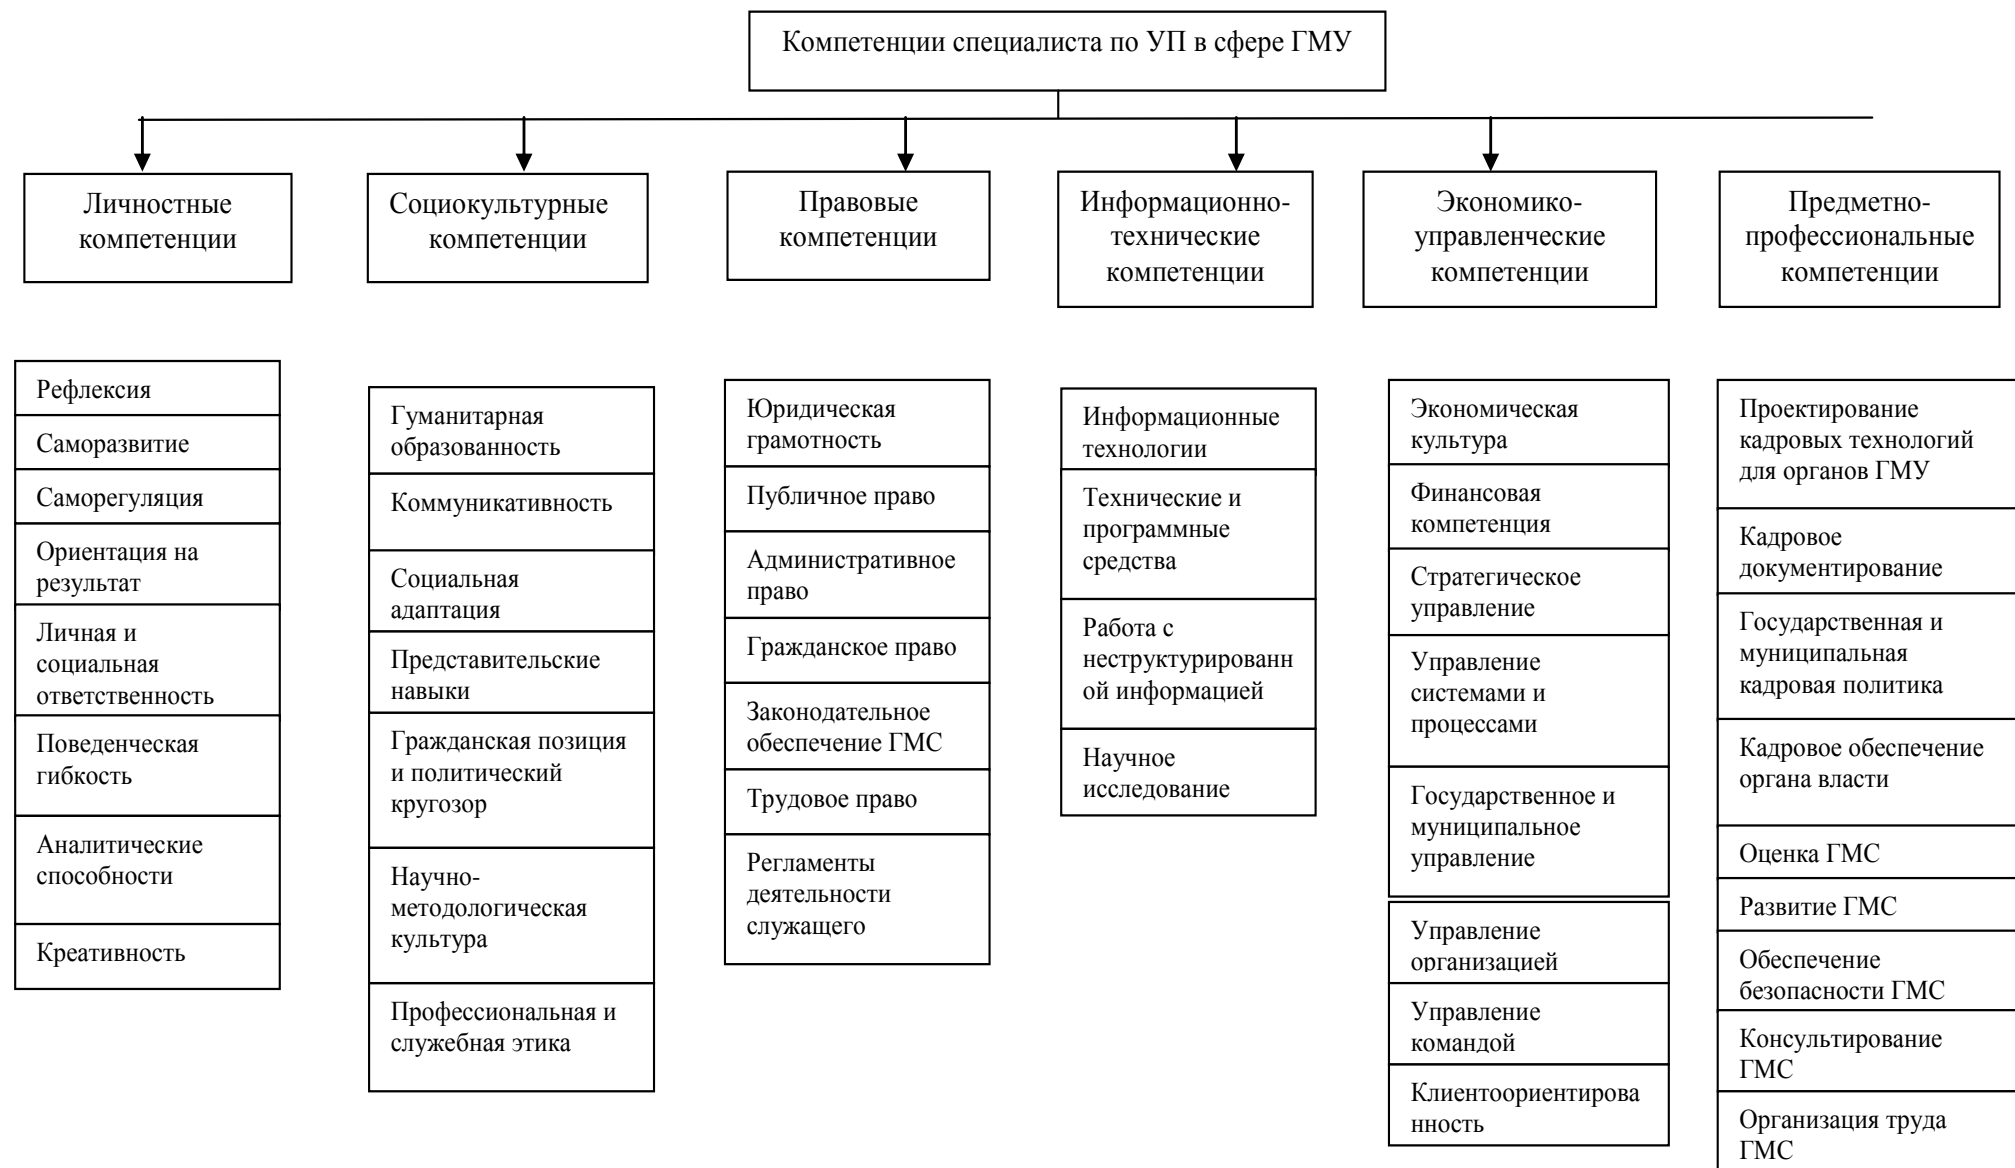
Компетенции специалиста по УП в сфере ГМУ

Личностные компетенции

Социокультурные компетенции

Правовые компетенции

Информационно-технические компетенции

Экономико-управленческие компетенции

Предметно-профессиональные компетенции

Рефлексия

Саморазвитие

Саморегуляция

Ориентация на результат

Личная и социальная ответственность

Поведенческая гибкость

Аналитические способности

Креативность

Гуманитарная образованность

Коммуникативность

Социальная адаптация

Представительские навыки

Гражданская позиция и политический кругозор

Научно-методологическая культура

Профессиональная и служебная этика

Юридическая грамотность

Публичное право

Административное право

Гражданское право

Законодательное обеспечение ГМС

Трудовое право

Регламенты деятельности служащего

Информационные технологии

Технические и программные средства

Работа с неструктурированной информацией

Научное исследование

Экономическая культура

Финансовая компетенция

Стратегическое управление

Управление системами и процессами

Государственное и муниципальное управление

Управление организацией

Управление командой

Клиентоориентированность

Проектирование кадровых технологий для органов ГМУ

Кадровое документирование

Государственная и муниципальная кадровая политика

Кадровое обеспечение органа власти

Оценка ГМС

Развитие ГМС

Обеспечение безопасности ГМС

Консультирование ГМС

Организация труда ГМС